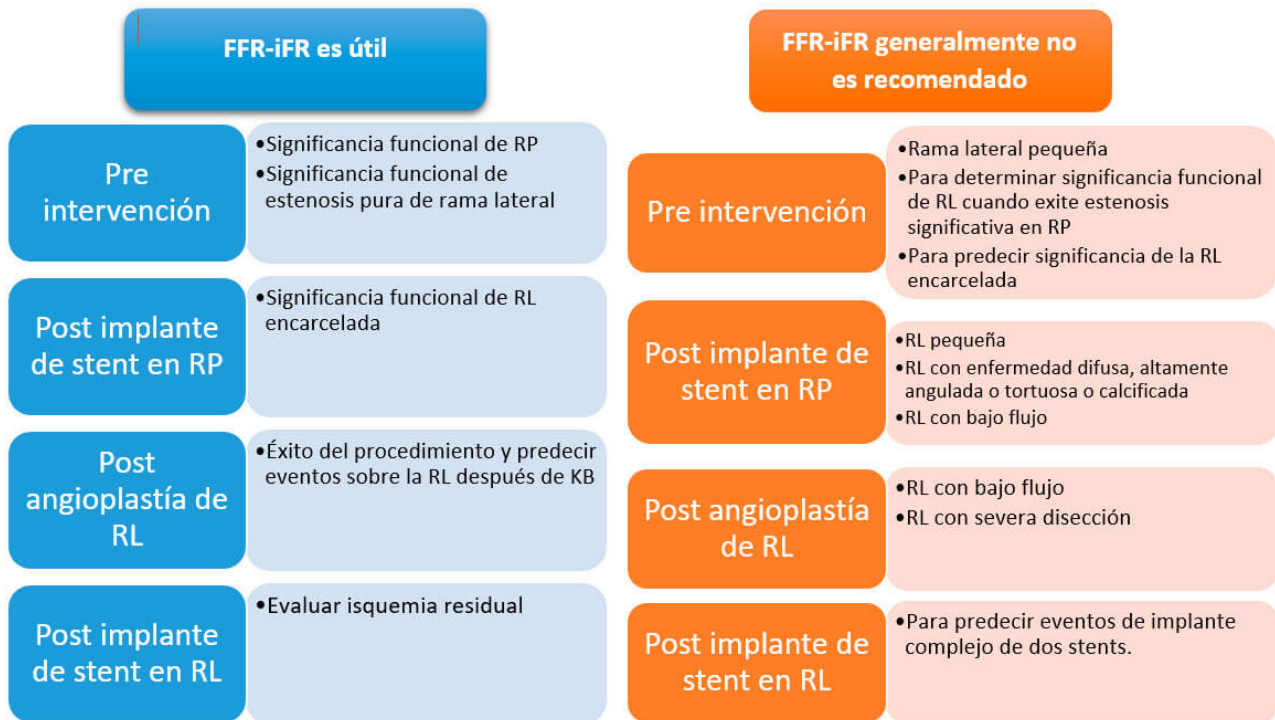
FFR-iFR es útil

Pre intervención

•Significancia funcional de RP
•Significancia funcional de estenosis pura de rama lateral

Post implante de stent en RP

•Significancia funcional de RL encarcelada

Post angioplastía de RL

•Éxito del procedimiento y predecir eventos sobre la RL después de KB

Post implante de stent en RL

•Evaluar isquemia residual

FFR-iFR generalmente no es recomendado

Pre intervención

•Rama lateral pequeña
•Para determinar significancia funcional de RL cuando exite estenosis significativa en RP
•Para predecir significancia de la RL encarcelada

Post implante de stent en RP

•RL pequeña
•RL con enfermedad difusa, altamente angulada o tortuosa o calcificada
•RL con bajo flujo

Post angioplastía de RL

•RL con bajo flujo
•RL con severa disección

Post implante de stent en RL

•Para predecir eventos de implante complejo de dos stents.